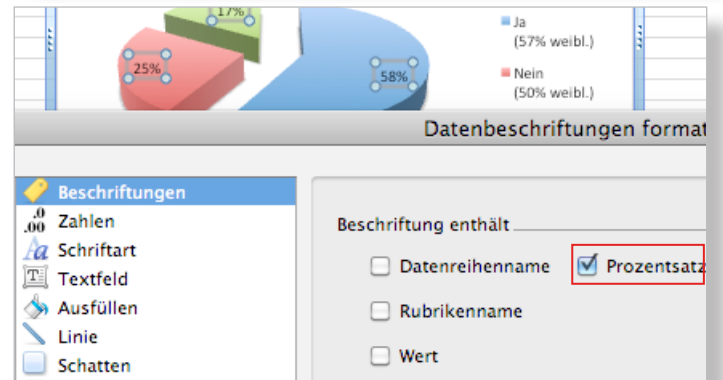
17%

25%

58%

Ja
(57% weibl.)

Nein
(50% weibl.)

Datenbeschriftungen format

Beschriftungen
Zahlen
Schriftart
Textfeld
Ausfüllen
Linie
Schatten

Beschriftung enthält

Datenreihenname
Prozentsatz
Rubrikenname
Wert